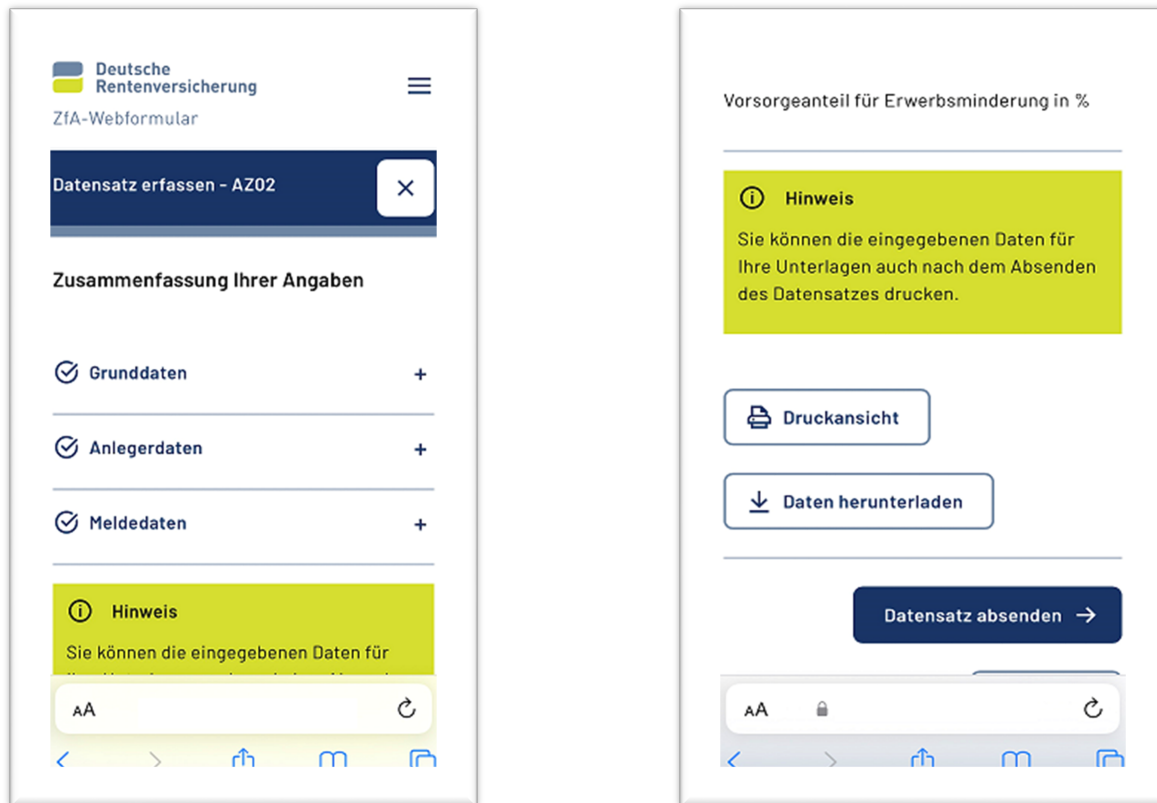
Deutsche Rentenversicherung

ZfA-Webformular

Datensatz erfassen - AZ02

Zusammenfassung Ihrer Angaben

Grunddaten +

Anlegerdaten +

Meldedaten +

Hinweis

Sie können die eingegebenen Daten für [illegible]

AA

Vorsorgeanteil für Erwerbsminderung in %

Hinweis

Sie können die eingegebenen Daten für Ihre Unterlagen auch nach dem Absenden des Datensatzes drucken.

Druckansicht

Daten herunterladen

Datensatz absenden →

AA